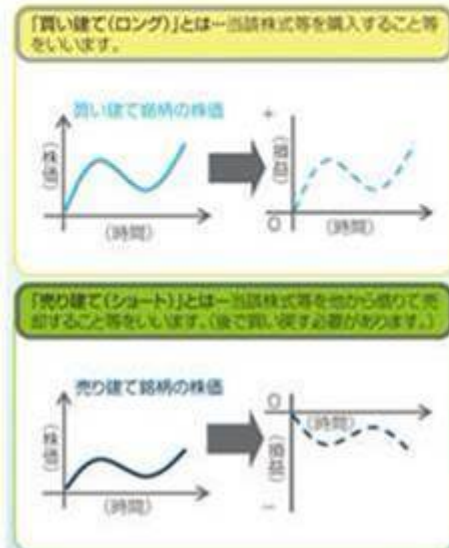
「買い建て(ロング)」とは一当該株式等を購入すること等をいいます。

買い建て銘柄の株価

(株価)

(時間)

+

(損益)

0

(時間)

「売り建て(ショート)」とは一当該株式等を他から借りて売却すること等をいいます。(後で買い戻す必要があります。)

売り建て銘柄の株価

(株価)

(時間)

0

(時間)

(損益)

−